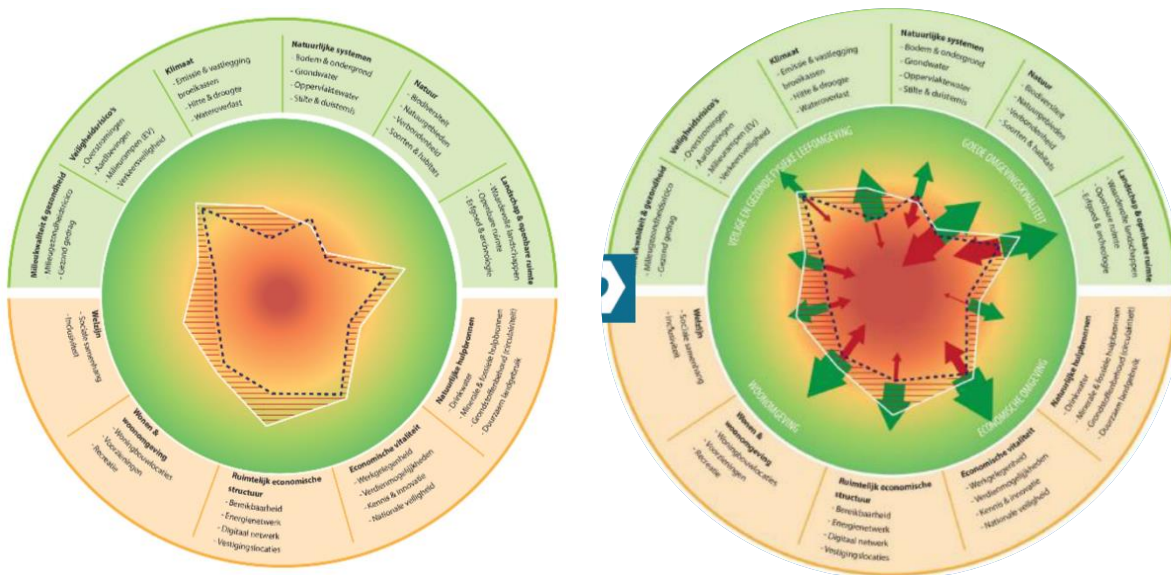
Klimaat
- Emissie & vastlegging broeikassen
- Hitte & droogte
- Wateroverlast

Natuurlijke systemen
- Bodem & ondergrond
- Grondwater
- Oppervlaktewater
- Stilte & duisternis

Natuur
- Biodiversiteit
- Natuurgebieden
- Verbondenheid
- Soorten & habitats

Landschap & openbare ruimte
- Waardevolle landschappen
- Openbare ruimte
- Erfgoed & archeologie

Veiligheidsrisico's
- Overstromingen
- Aardbevingen
- Milieurisico's (EV)
- Verkeersveiligheid

Milieukwaliteit & gezondheid
- Milieugezondheidsrisico
- Gezond gedrag

Welzijn
- Sociale samenhang
- Inclusiviteit

Wonen & woonomgeving
- Woningbouwlocaties
- Voorzieningen
- Recreatie

Ruimtelijk economische structuur
- Bereikbaarheid
- Energienetwerk
- Digitaal netwerk
- Vestigingslocaties

Economische vitaliteit
- Werkgelegenheid
- Verdienmogelijkheden
- Kennis & innovatie
- Nationale veiligheid

Natuurlijke hulpbronnen
- Drinkwater
- Minerale & fossiele hulpbronnen
- Grondstoffenbehoefte (circulariteit)
- Duurzaam landgebruik

Klimaat
- Emissie & vastlegging broeikassen
- Hitte & droogte
- Wateroverlast

Natuurlijke systemen
- Bodem & ondergrond
- Grondwater
- Oppervlaktewater
- Stilte & duisternis

Natuur
- Biodiversiteit
- Natuurgebieden
- Verbondenheid
- Soorten & habitats

Landschap & openbare ruimte
- Waardevolle landschappen
- Openbare ruimte
- Erfgoed & archeologie

Veiligheidsrisico's
- Overstromingen
- Aardbevingen
- Milieurisico's (EV)
- Verkeersveiligheid

Milieukwaliteit & gezondheid
- Milieugezondheidsrisico
- Gezond gedrag

VEILIGE EN GEZONDE FYSIEKE LEEFOMGEVING

GOEDE OMGEVINGSKWALITEIT

WOONOMGEVING

ECONOMISCHE OMGEVING

Welzijn
- Sociale samenhang
- Inclusiviteit

Wonen & woonomgeving
- Woningbouwlocaties
- Voorzieningen
- Recreatie

Ruimtelijk economische structuur
- Bereikbaarheid
- Energienetwerk
- Digitaal netwerk
- Vestigingslocaties

Economische vitaliteit
- Werkgelegenheid
- Verdienmogelijkheden
- Kennis & innovatie
- Nationale veiligheid

Natuurlijke hulpbronnen
- Drinkwater
- Minerale & fossiele hulpbronnen
- Grondstoffenbehoefte (circulariteit)
- Duurzaam landgebruik